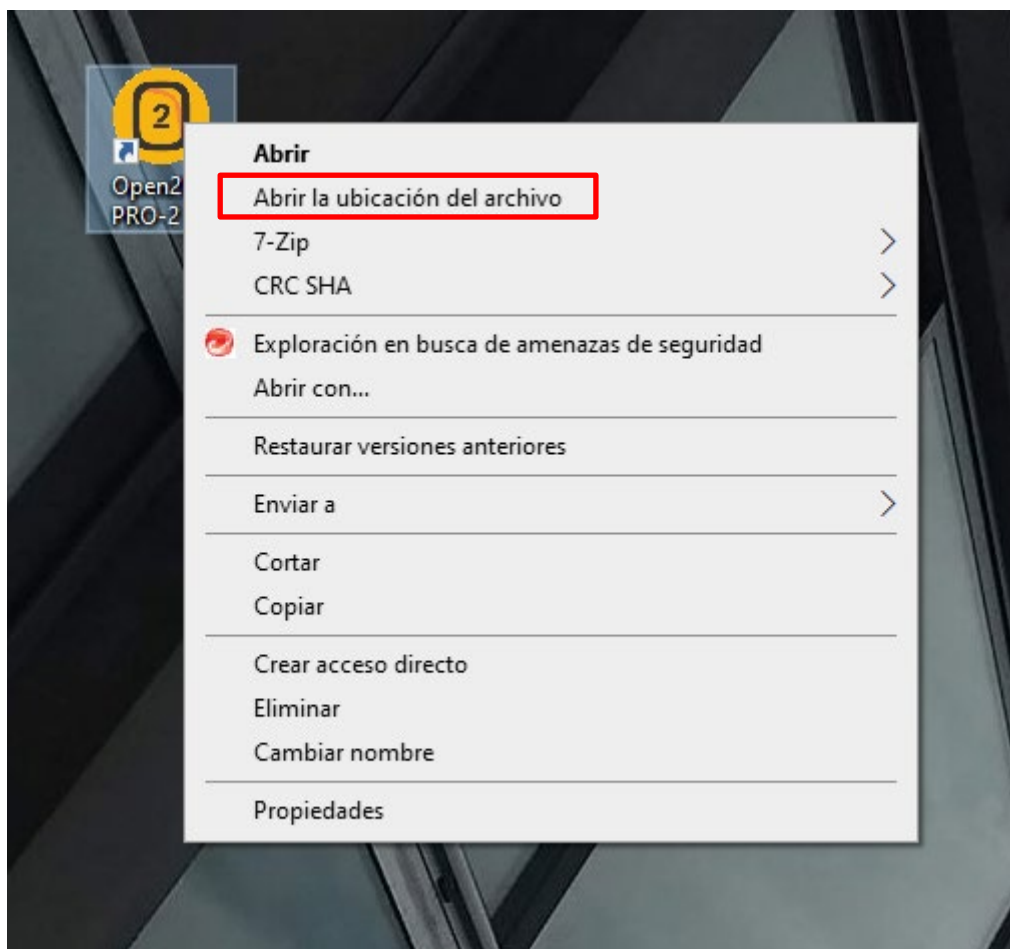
2

Open2
PRO-2

Abrir
Abrir la ubicación del archivo
7-Zip
CRC SHA
Exploración en busca de amenazas de seguridad
Abrir con...
Restaurar versiones anteriores
Enviar a
Cortar
Copiar
Crear acceso directo
Eliminar
Cambiar nombre
Propiedades